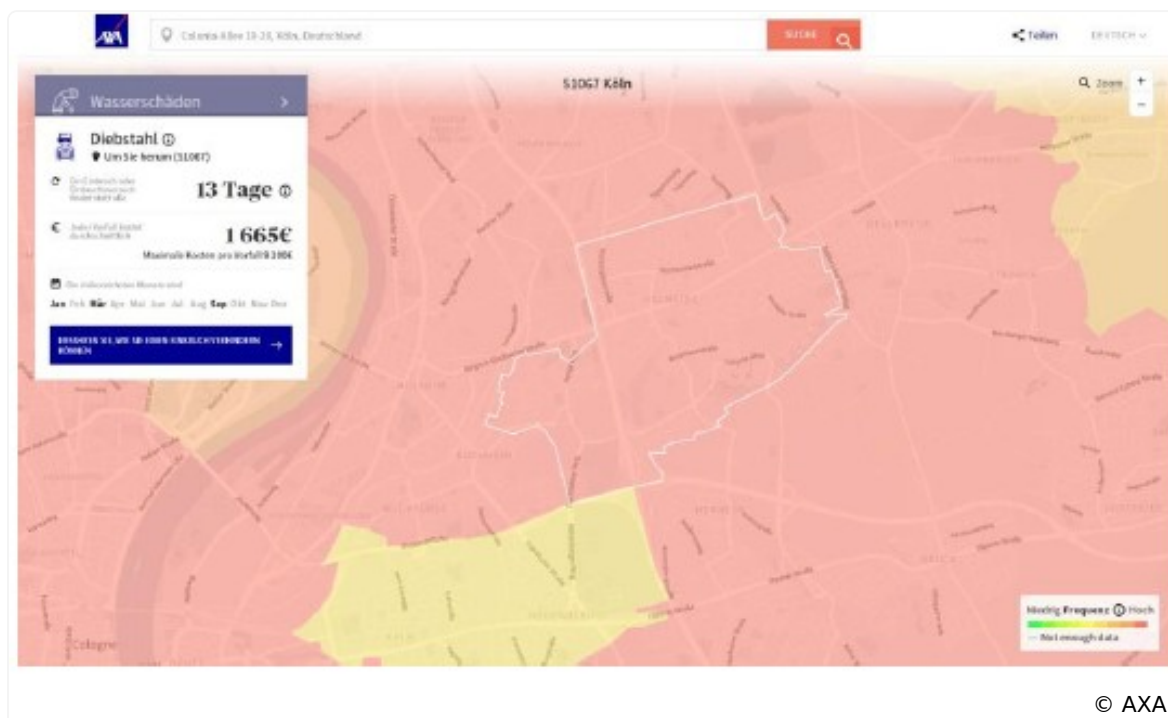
AXA

Colonia-Allee 10-20, Köln, Deutschland

SUCHE

Teilen

DEUTSCH

51067 Köln

Zoom

+

−

Wasserschäden

Diebstahl ⓘ

Um Sie herum (51067)

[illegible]

13 Tage ⓘ

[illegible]

1 665€

Maximale Kosten pro Vorfall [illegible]

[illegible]

Jan Feb Mär Apr Mai Jun Jul Aug Sep Okt Nov Dez

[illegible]

Cologne

Niedrig Frequenz ⓘ Hoch

Not enough data

© AXA